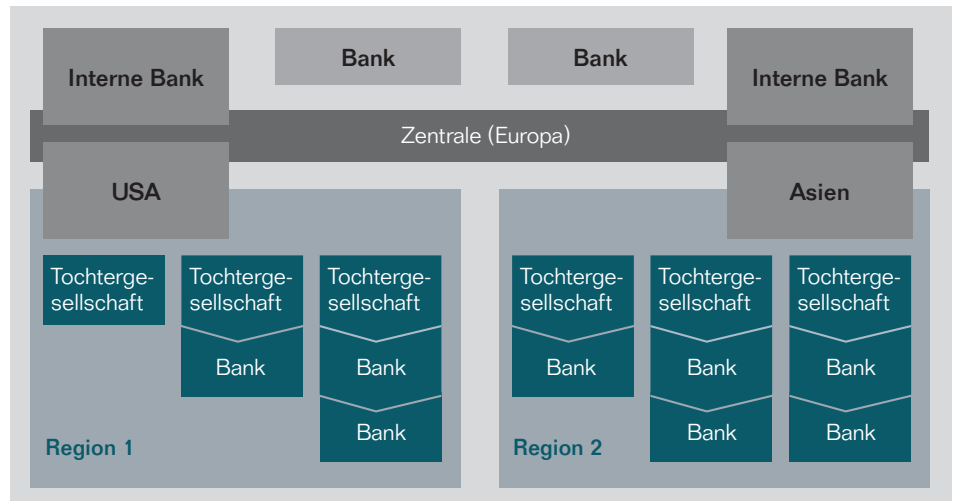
Interne Bank

Bank

Bank

Interne Bank

Zentrale (Europa)

USA

Asien

Tochtergesellschaft

Tochtergesellschaft

Bank

Tochtergesellschaft

Bank

Bank

Region 1

Tochtergesellschaft

Bank

Tochtergesellschaft

Bank

Bank

Tochtergesellschaft

Bank

Bank

Region 2